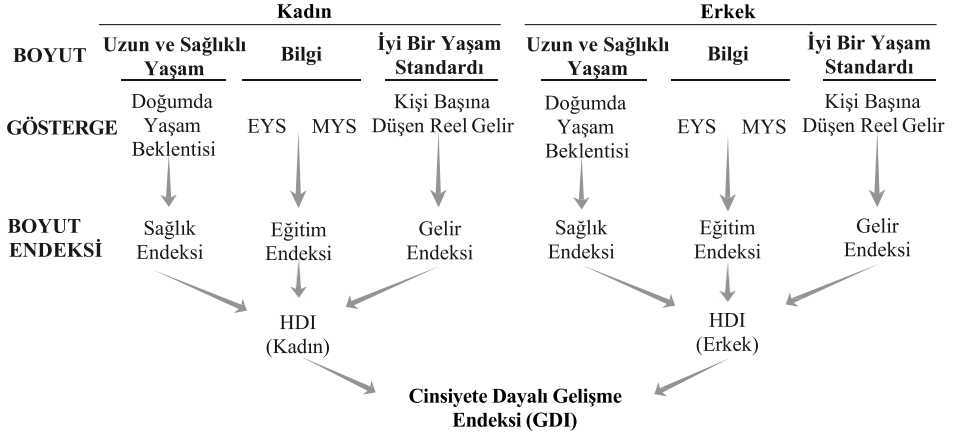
Kadın

Erkek

BOYUT

Uzun ve Sağlıklı Yaşam

Bilgi

İyi Bir Yaşam Standardı

Uzun ve Sağlıklı Yaşam

Bilgi

İyi Bir Yaşam Standardı

GÖSTERGE

Doğumda Yaşam Beklentisi

EYS MYS

Kişi Başına Düşen Reel Gelir

Doğumda Yaşam Beklentisi

EYS MYS

Kişi Başına Düşen Reel Gelir

BOYUT ENDEKSİ

Sağlık Endeksi

Eğitim Endeksi

Gelir Endeksi

Sağlık Endeksi

Eğitim Endeksi

Gelir Endeksi

HDI (Kadın)

HDI (Erkek)

Cinsiyete Dayalı Gelişme Endeksi (GDI)